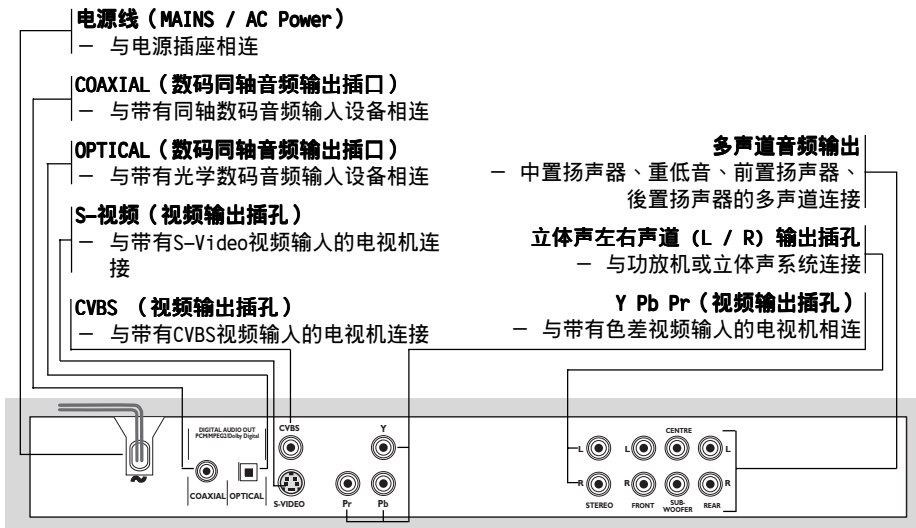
电源线（MAINS / AC Power）
– 与电源插座相连

COAXIAL（数码同轴音频输出插口）
– 与带有同轴数码音频输入设备相连

OPTICAL（数码同轴音频输出插口）
– 与带有光学数码音频输入设备相连

S-视频（视频输出插孔）
– 与带有S-Video视频输入的电视机连接

CVBS （视频输出插孔）
– 与带有CVBS视频输入的电视机连接

多声道音频输出
– 中置扬声器、重低音、前置扬声器、後置扬声器的多声道连接

立体声左右声道（L / R）输出插孔
– 与功放机或立体声系统连接

Y Pb Pr（视频输出插孔）
– 与带有色差视频输入的电视机相连

~
DIGITAL AUDIO OUT
PCM/MPEG2/Dolby Digital
COAXIAL
OPTICAL
CVBS
S-VIDEO
Y
Pr
Pb
L
R
STEREO
L
R
FRONT
CENTRE
SUB-WOOFER
L
R
REAR